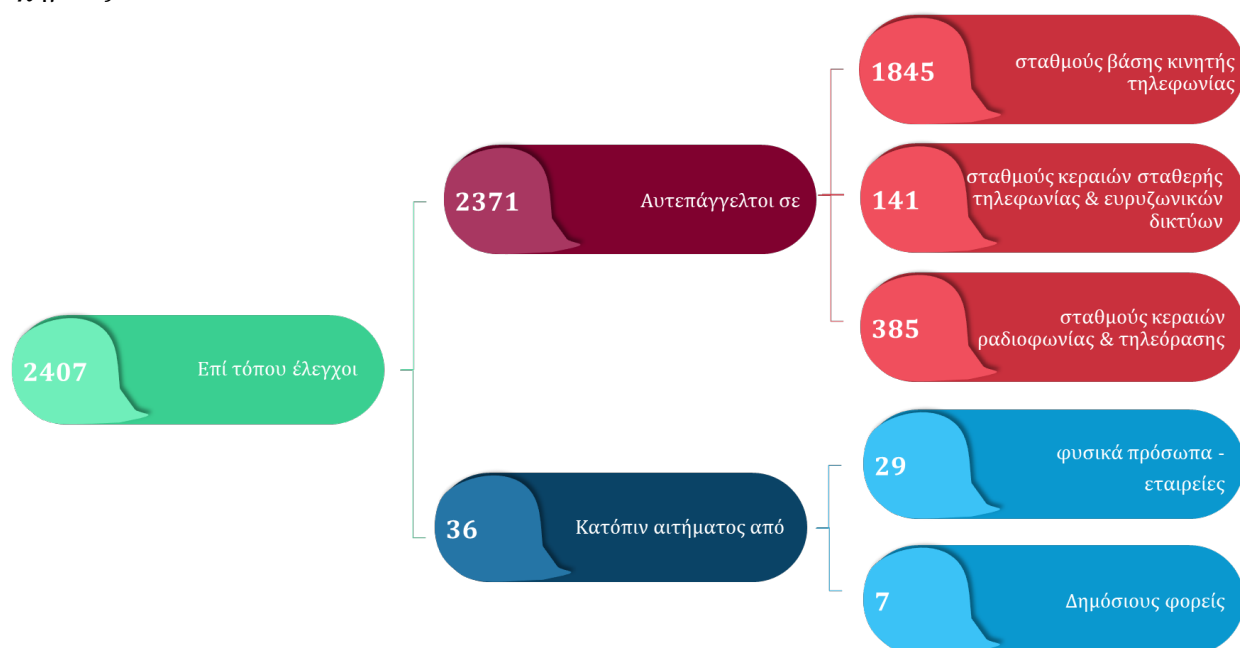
2407 Επί τόπου έλεγχοι

2371 Αυτεπάγγελτοι σε

1845 σταθμούς βάσης κινητής τηλεφωνίας

141 σταθμούς κεραιών σταθερής τηλεφωνίας & ευρυζωνικών δικτύων

385 σταθμούς κεραιών ραδιοφωνίας & τηλεόρασης

36 Κατόπιν αιτήματος από

29 φυσικά πρόσωπα - εταιρείες

7 Δημόσιους φορείς